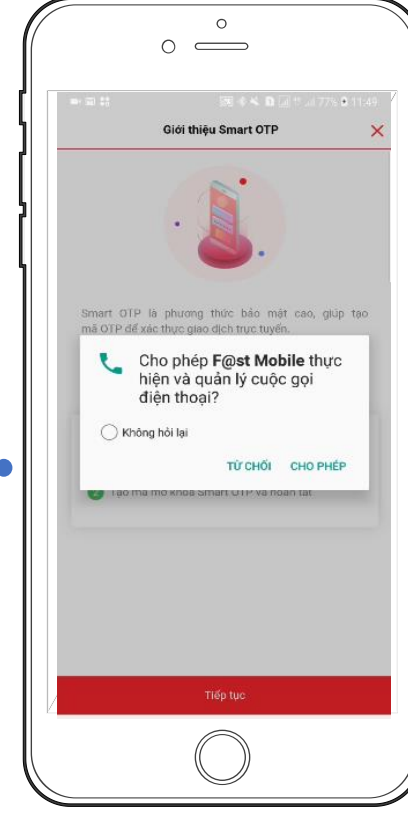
77% 11:49

Giới thiệu Smart OTP

Smart OTP là phương thức bảo mật cao, giúp tạo mã OTP để xác thực giao dịch trực tuyến.

Cho phép **F@st Mobile** thực hiện và quản lý cuộc gọi điện thoại?

Không hỏi lại

TỪ CHỐI CHO PHÉP

2 Tạo mã mở khóa Smart OTP và hoàn tất

Tiếp tục